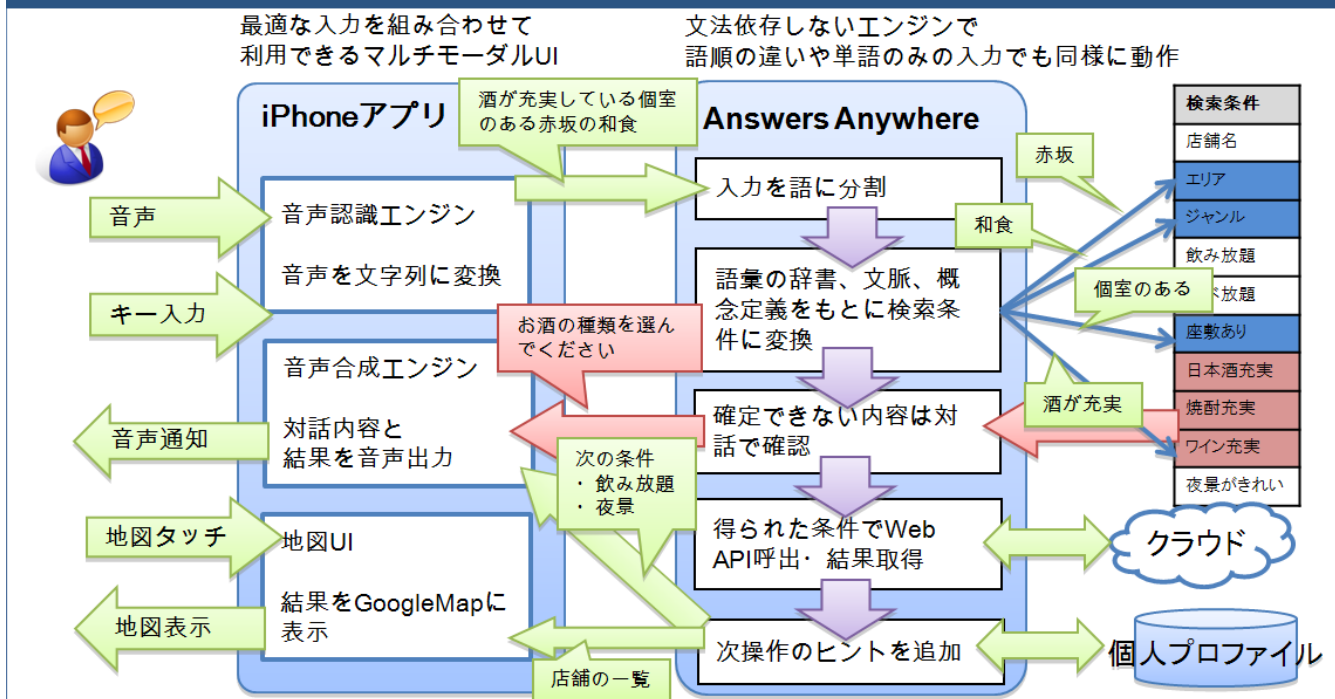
最適な入力を組み合わせて
利用できるマルチモーダルUI

文法依存しないエンジンで
語順の違いや単語のみの入力でも同様に動作

iPhoneアプリ

酒が充実している個室のある赤坂の和食

Answers Anywhere

音声

音声認識エンジン

音声を文字列に変換

キー入力

音声合成エンジン

対話内容と結果を音声出力

音声通知

地図タッチ

地図UI

結果をGoogleMapに表示

地図表示

入力を語に分割

語彙の辞書、文脈、概念定義をもとに検索条件に変換

お酒の種類を選んでください

確定できない内容は対話で確認

次の条件
・ 飲み放題
・ 夜景

得られた条件でWeb API呼出・ 結果取得

次操作のヒントを追加

店舗の一覧

赤坂

和食

個室のある

酒が充実

クラウド

個人プロファイル

| 検索条件 |
|---|
| 店舗名 |
| エリア |
| ジャンル |
| 飲み放題 |
| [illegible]べ放題 |
| 座敷あり |
| 日本酒充実 |
| 焼酎充実 |
| ワイン充実 |
| 夜景がきれい |